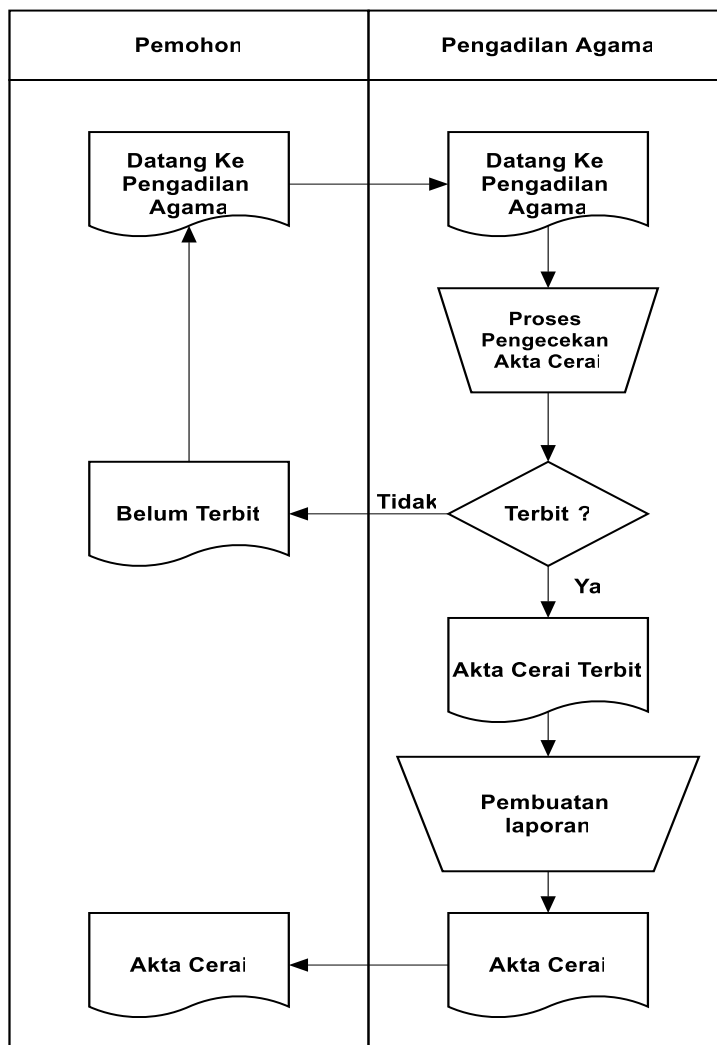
| Pemohon | Pengadilan Agama |
|---|---|

Datang Ke Pengadilan Agama

Datang Ke Pengadilan Agama

Proses Pengecekan Akta Cerai

Belum Terbit

Tidak

Terbit ?

Ya

Akta Cerai Terbit

Pembuatan laporan

Akta Cerai

Akta Cerai